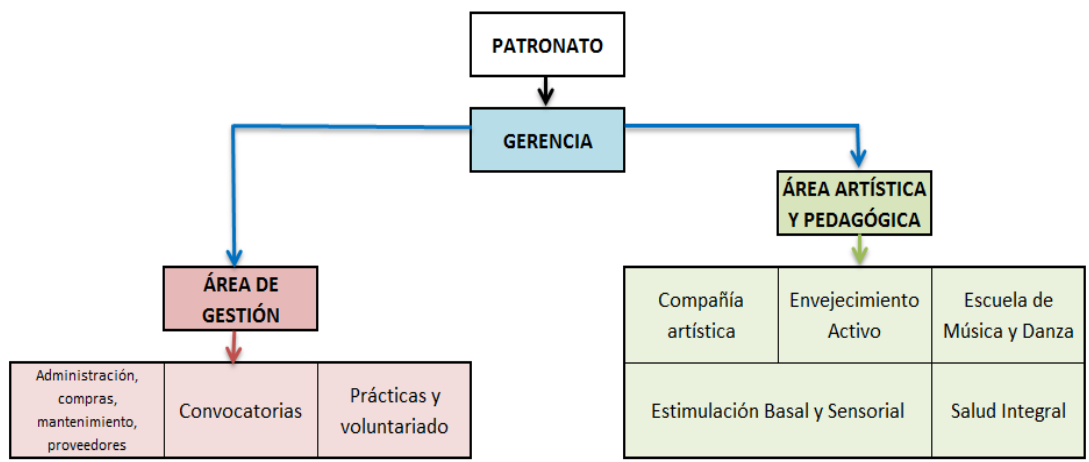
PATRONATO

GERENCIA

ÁREA DE GESTIÓN

ÁREA ARTÍSTICA Y PEDAGÓGICA

| Administración, compras, mantenimiento, proveedores | Convocatorias | Prácticas y voluntariado |
|---|---|---|

| Compañía artística | Envejecimiento Activo | Escuela de Música y Danza |
|---|---|---|
| Estimulación Basal y Sensorial | | Salud Integral |